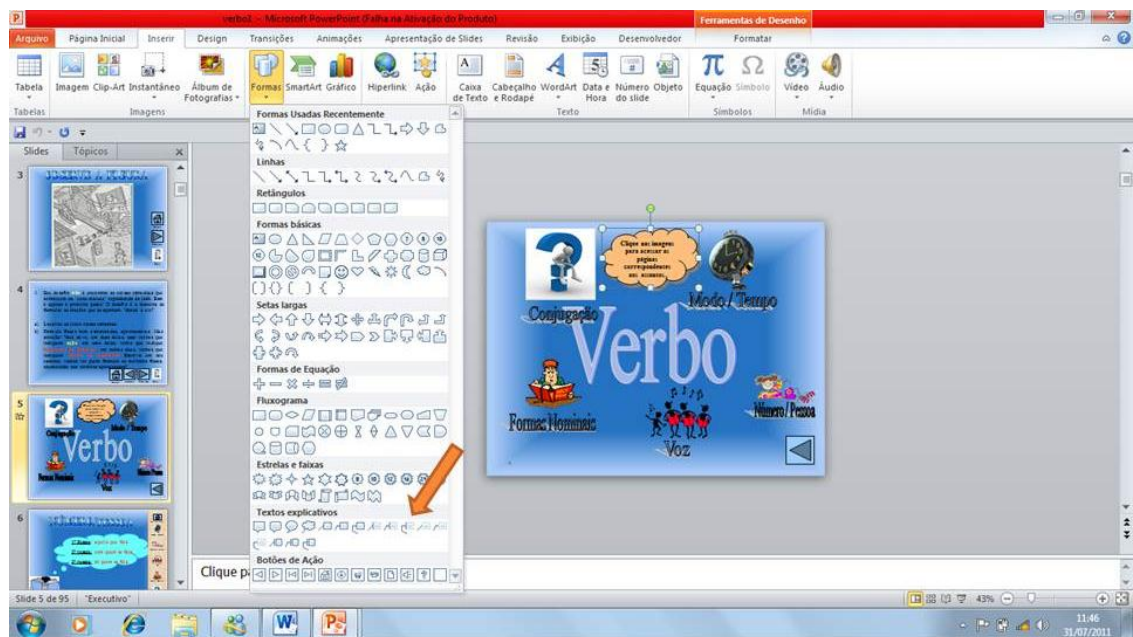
verbo2 - Microsoft PowerPoint (Falha na Ativação do Produto)

Ferramentas de Desenho

Arquivo | Página Inicial | Inserir | Design | Transições | Animações | Apresentação de Slides | Revisão | Exibição | Desenvolvedor | Formatar

Tabela | Imagem | Clip-Art | Instantâneo | Álbum de Fotografias | Formas | SmartArt | Gráfico | Hiperlink | Ação | Caixa de Texto | Cabeçalho e Rodapé | WordArt | Data e Hora | Número do slide | Objeto | Equação | Símbolo | Vídeo | Áudio

Tabelas | Imagens | Texto | Símbolos | Mídia

Slides | Tópicos

Formas Usadas Recentemente

Linhas

Retângulos

Formas básicas

Setas largas

Formas de Equação

Fluxograma

Estrelas e faixas

Textos explicativos

Botões de Ação

3

4

5

6

Verbo

Clique nas imagens para acessar as páginas correspondentes aos assuntos.

Conjugação

Modo / Tempo

Verbo

Formas Nominais

Voz

Número / Pessoa

Clique p

Slide 5 de 95 | "Executivo"

43%

11:46
31/07/2011